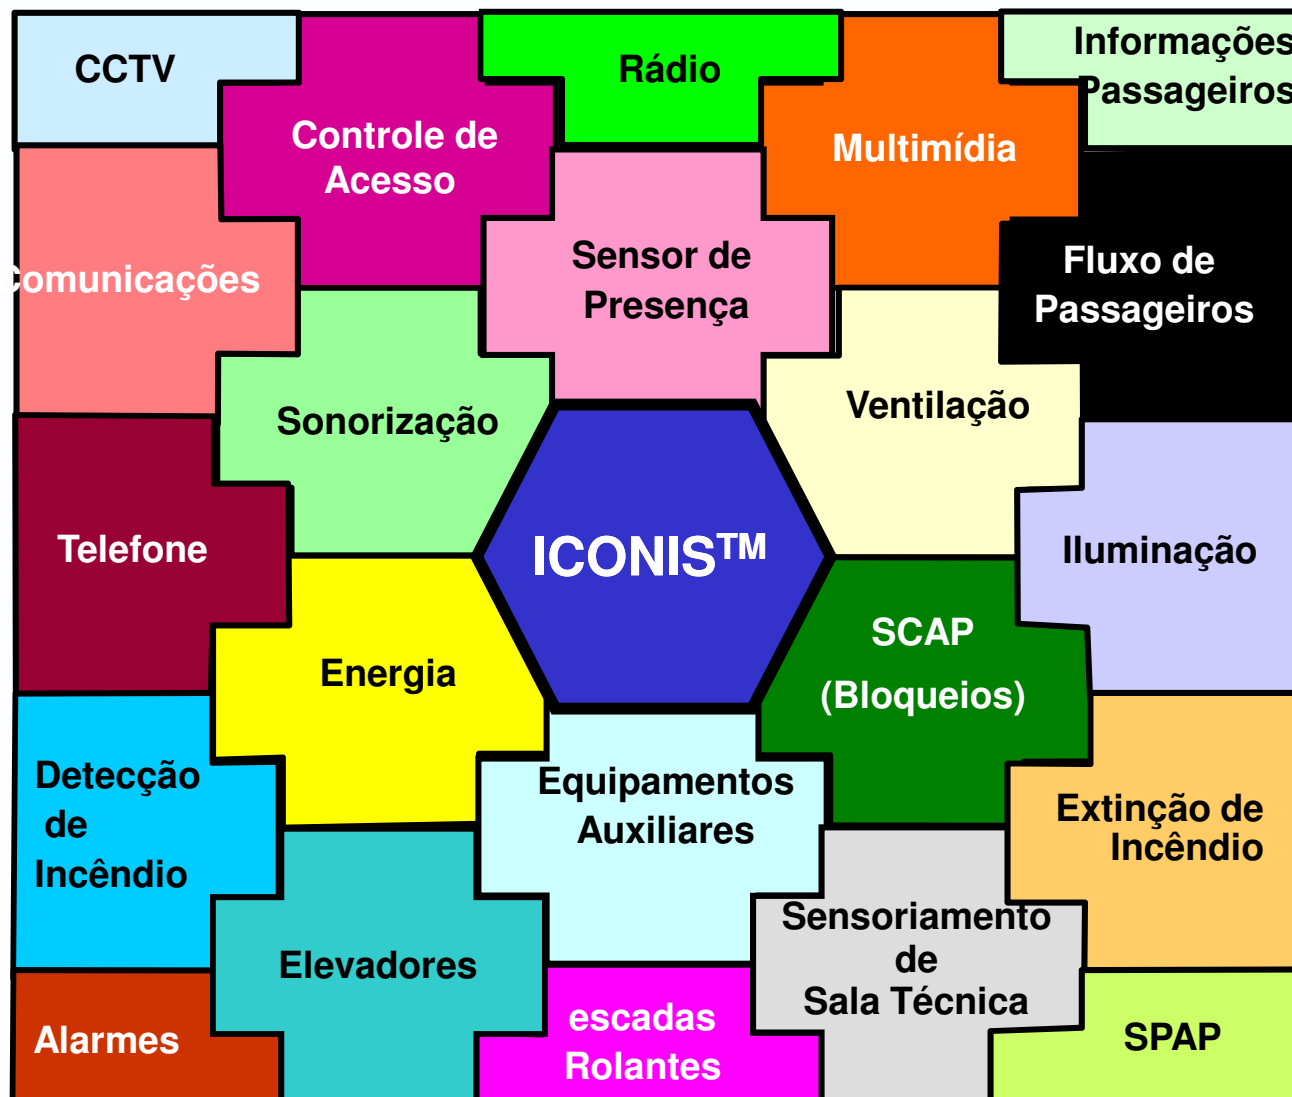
CCTV

Controle de Acesso

Rádio

Multimídia

Informações Passageiros

Comunicações

Sensor de Presença

Fluxo de Passageiros

Sonorização

Ventilação

Telefone

ICONIS$^{TM}$

Iluminação

Energia

SCAP

(Bloqueios)

Detecção de Incêndio

Equipamentos Auxiliares

Extinção de Incêndio

Sensoriamento de Sala Técnica

Elevadores

escadas Rolantes

Alarmes

SPAP